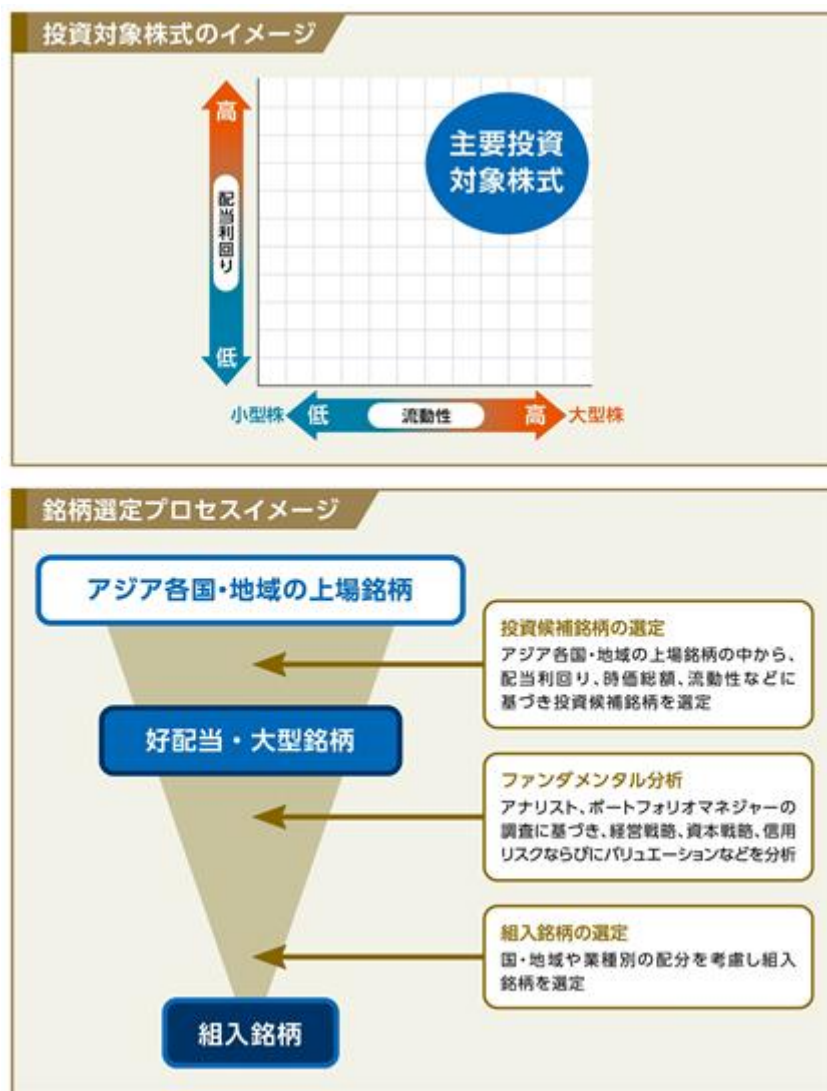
投資対象株式のイメージ

高

配当利回り

低

主要投資対象株式

小型株 低 流動性 高 大型株

銘柄選定プロセスイメージ

アジア各国・地域の上場銘柄

投資候補銘柄の選定
アジア各国・地域の上場銘柄の中から、配当利回り、時価総額、流動性などに基づき投資候補銘柄を選定

好配当・大型銘柄

ファンダメンタル分析
アナリスト、ポートフォリオマネジャーの調査に基づき、経営戦略、資本戦略、信用リスクならびにバリュエーションなどを分析

組入銘柄の選定
国・地域や業種別の配分を考慮し組入銘柄を選定

組入銘柄